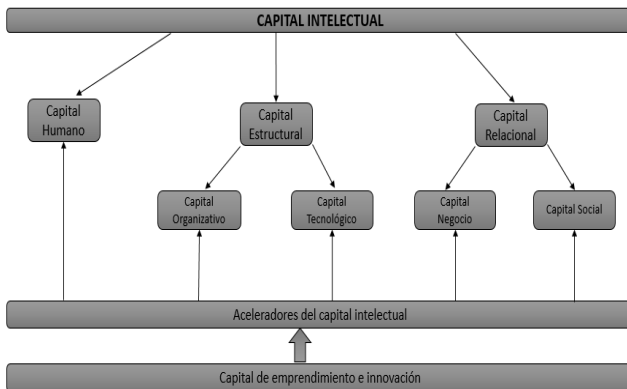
CAPITAL INTELECTUAL

Capital Humano

Capital Estructural

Capital Relacional

Capital Organizativo

Capital Tecnológico

Capital Negocio

Capital Social

Aceleradores del capital intelectual

Capital de emprendimiento e innovación